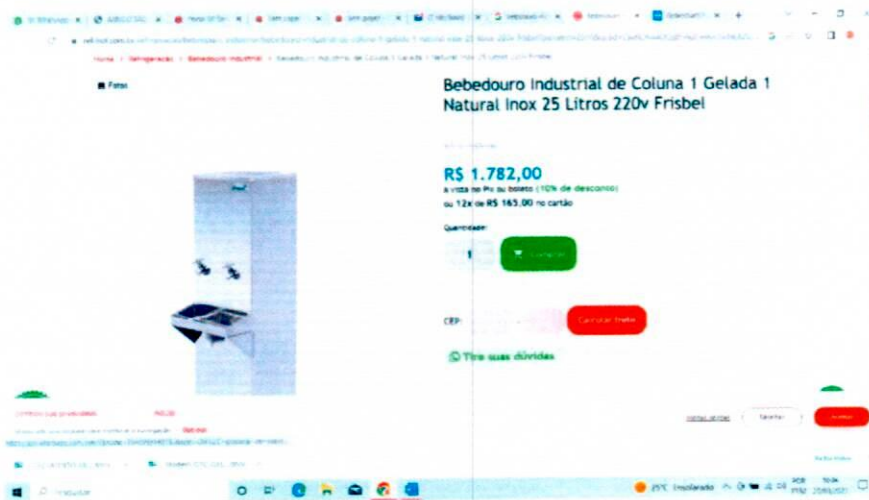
Bebedouro Industrial de Coluna 1 Gelada 1 Natural Inox 25 Litros 220v Frisbel

Home > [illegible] > Bebedouro Industrial > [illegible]

Fotos

R$ 1.782,00
à vista no Pix ou boleto (10% de desconto)
ou 12x de R$ 165,00 no cartão

Quantidade:

1

Comprar

CEP:

Calcular frete

Tire suas dúvidas

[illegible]

Pesquisar

25°C Ensolarado

POR PTB2
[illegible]